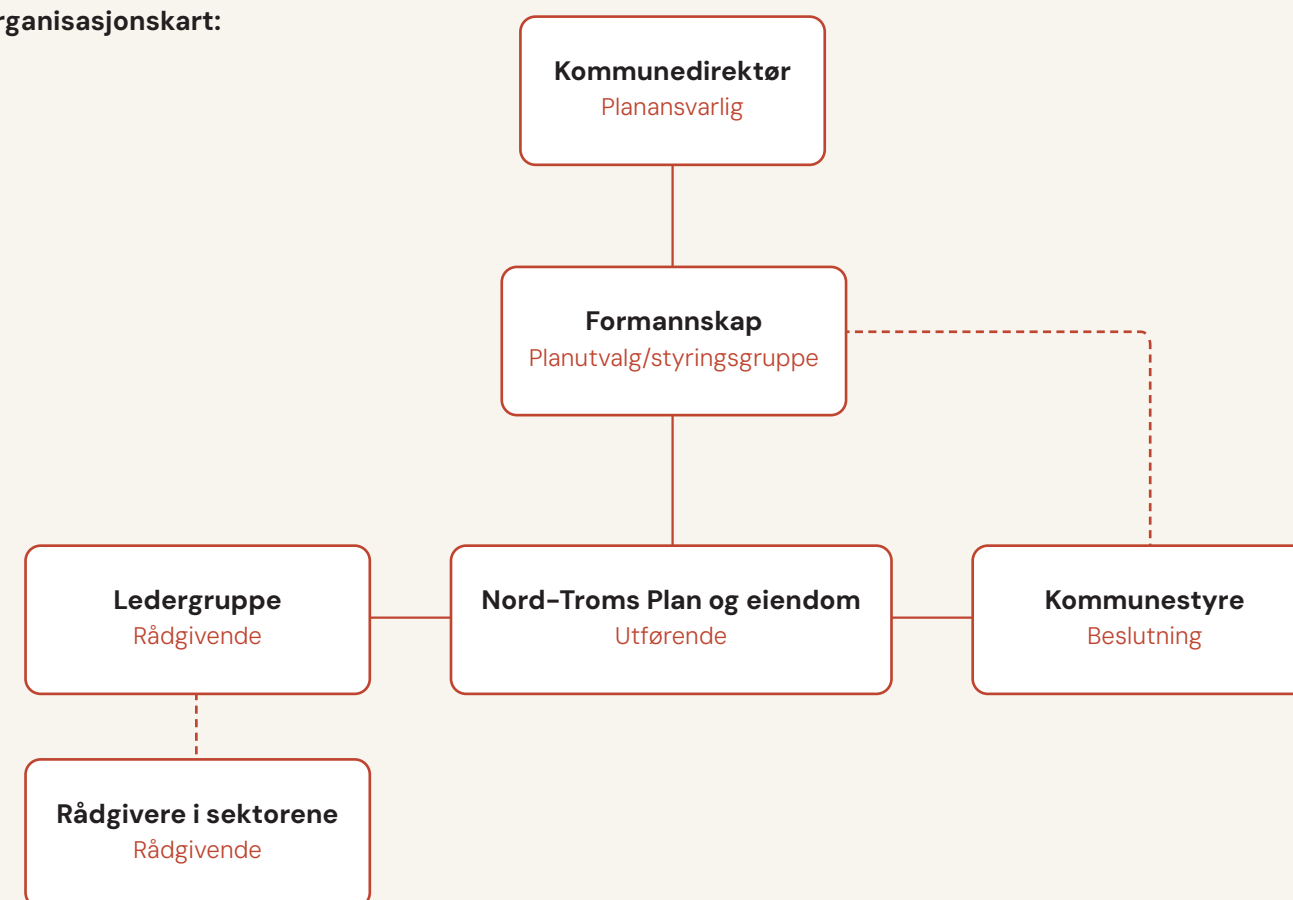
rganisasjonskart:

Kommunedirektør
Planansvarlig

Formannskap
Planutvalg/styringsgruppe

Ledergruppe
Rådgivende

Nord-Troms Plan og eiendom
Utførende

Kommunestyre
Beslutning

Rådgivere i sektorene
Rådgivende